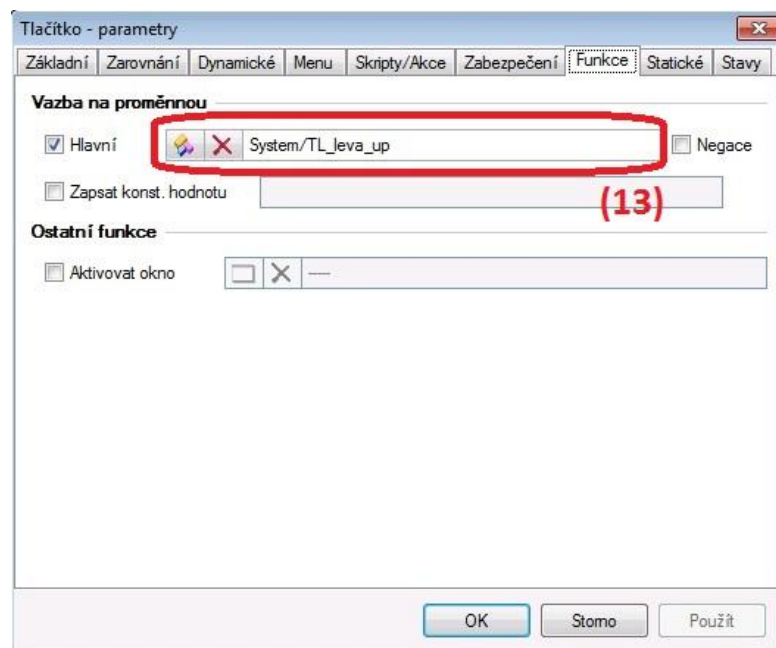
Tlačítko - parametry

Základní | Zarovnání | Dynamické | Menu | Skripty/Akce | Zabezpečení | Funkce | Statické | Stavy

Vazba na proměnnou

Hlavní

System/TL_leva_up

Negace

Zapsat konst. hodnotu

(13)

Ostatní funkce

Aktivovat okno

----

OK

Storno

Použít